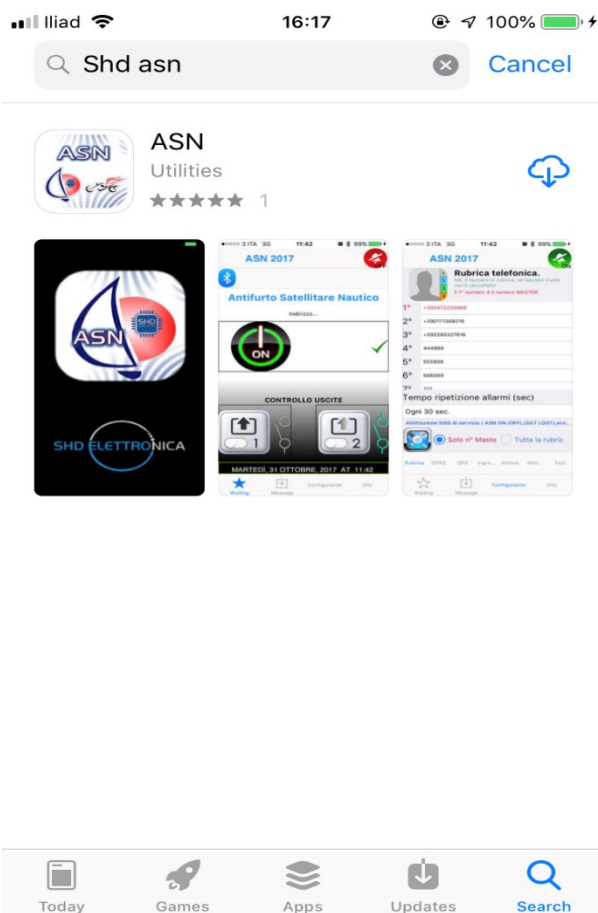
Iliad 16:17 100%

Shd asn

Cancel

ASN

Utilities

★★★★★ 1

ASN

SHD

SHD ELETTRONICA

3 ITA 3G 11:42 99%

ASN 2017

Antifurto Satellitare Nautico

Indirizzo...

ON

CONTROLLO USCITE

1

2

MARTEDÌ, 31 OTTOBRE, 2017 AT 11:42

Waiting Message Configuration Info

3 ITA 3G 11:42 99%

ASN 2017

Rubrica telefonica.

1° +393472239969

2° +39017 1248019

3° +393395327616

4° 444999

5° 555999

6° 666999

7° 111

Tempo ripetizione allarmi (sec)

Ogni 30 sec.

Solo n° Maste

Tutta la rubric

Rubrica GPRS GPS Ingr. Antiurt. Allrt. Test

Waiting Message Configuration Info

Today Games Apps Updates Search